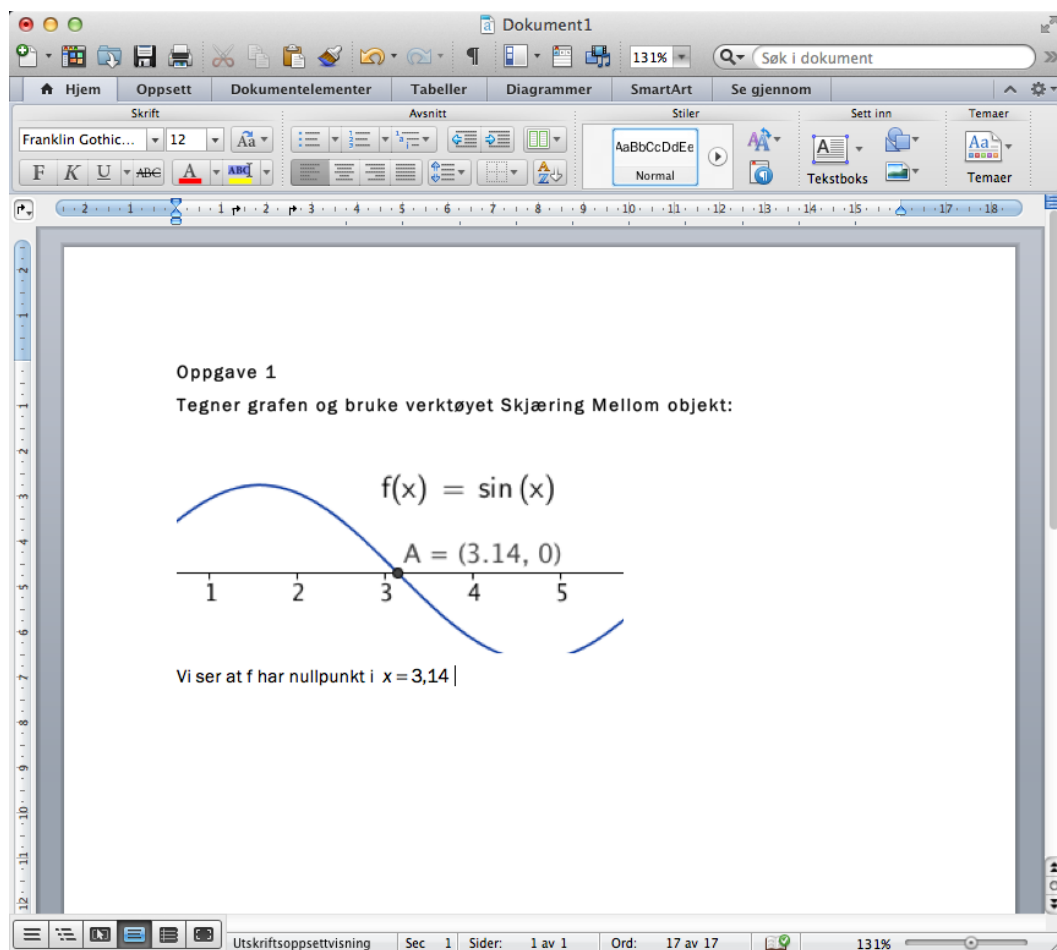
Dokument1

131%

Søk i dokument

Hjem | Oppsett | Dokumentelementer | Tabeller | Diagrammer | SmartArt | Se gjennom

Skrift | Avsnitt | Stiler | Sett inn | Temaer

Franklin Gothic... | 12

F K U ABC

AaBbCcDdEe
Normal

Tekstboks

Temaer

Oppgave 1

Tegner grafen og bruke verktøyet Skjæring Mellom objekt:

$f(x) = \sin(x)$

$A = (3.14, 0)$

1 2 3 4 5

Vi ser at f har nullpunkt i $x = 3{,}14$

Utskriftsoppsettvisning | Sec 1 | Sider: 1 av 1 | Ord: 17 av 17 | 131%